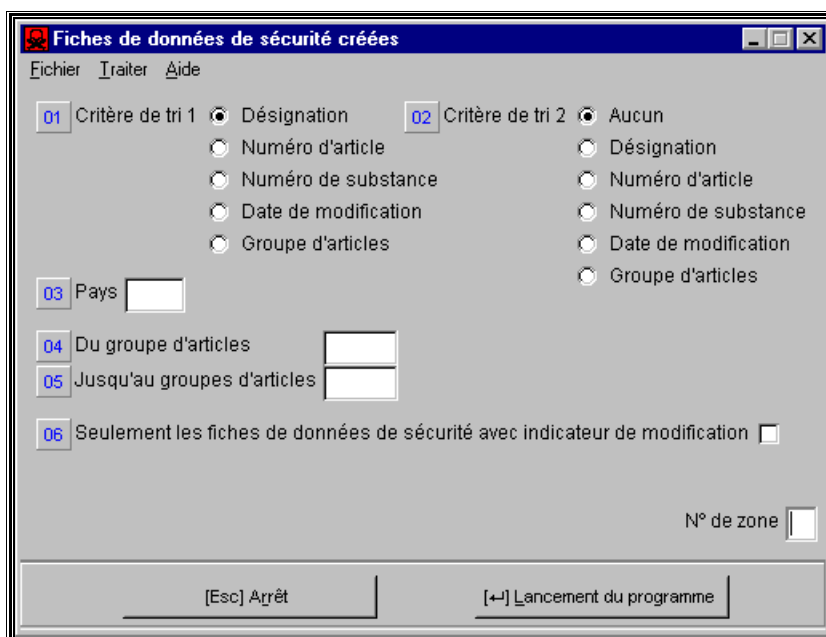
Fiches de données de sécurité créées

Fichier Traiter Aide

01 Critère de tri 1
Désignation
Numéro d'article
Numéro de substance
Date de modification
Groupe d'articles

02 Critère de tri 2
Aucun
Désignation
Numéro d'article
Numéro de substance
Date de modification
Groupe d'articles

03 Pays

04 Du groupe d'articles

05 Jusqu'au groupes d'articles

06 Seulement les fiches de données de sécurité avec indicateur de modification

N° de zone

[Esc] Arrêt

[↵] Lancement du programme